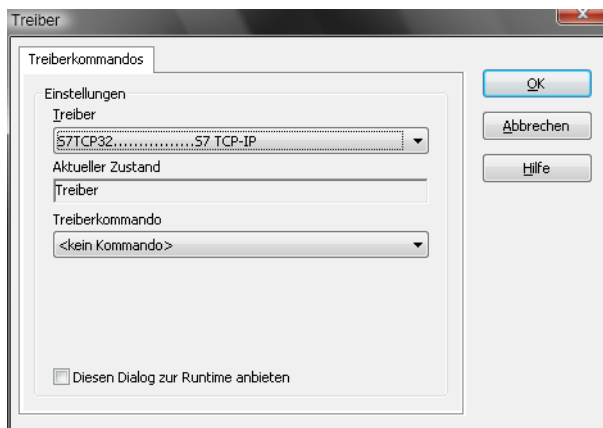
Treiber

Treiberkommandos

Einstellungen

Treiber

S7TCP32.................S7 TCP-IP

Aktueller Zustand

Treiber

Treiberkommando

<kein Kommando>

Diesen Dialog zur Runtime anbieten

OK

Abbrechen

Hilfe